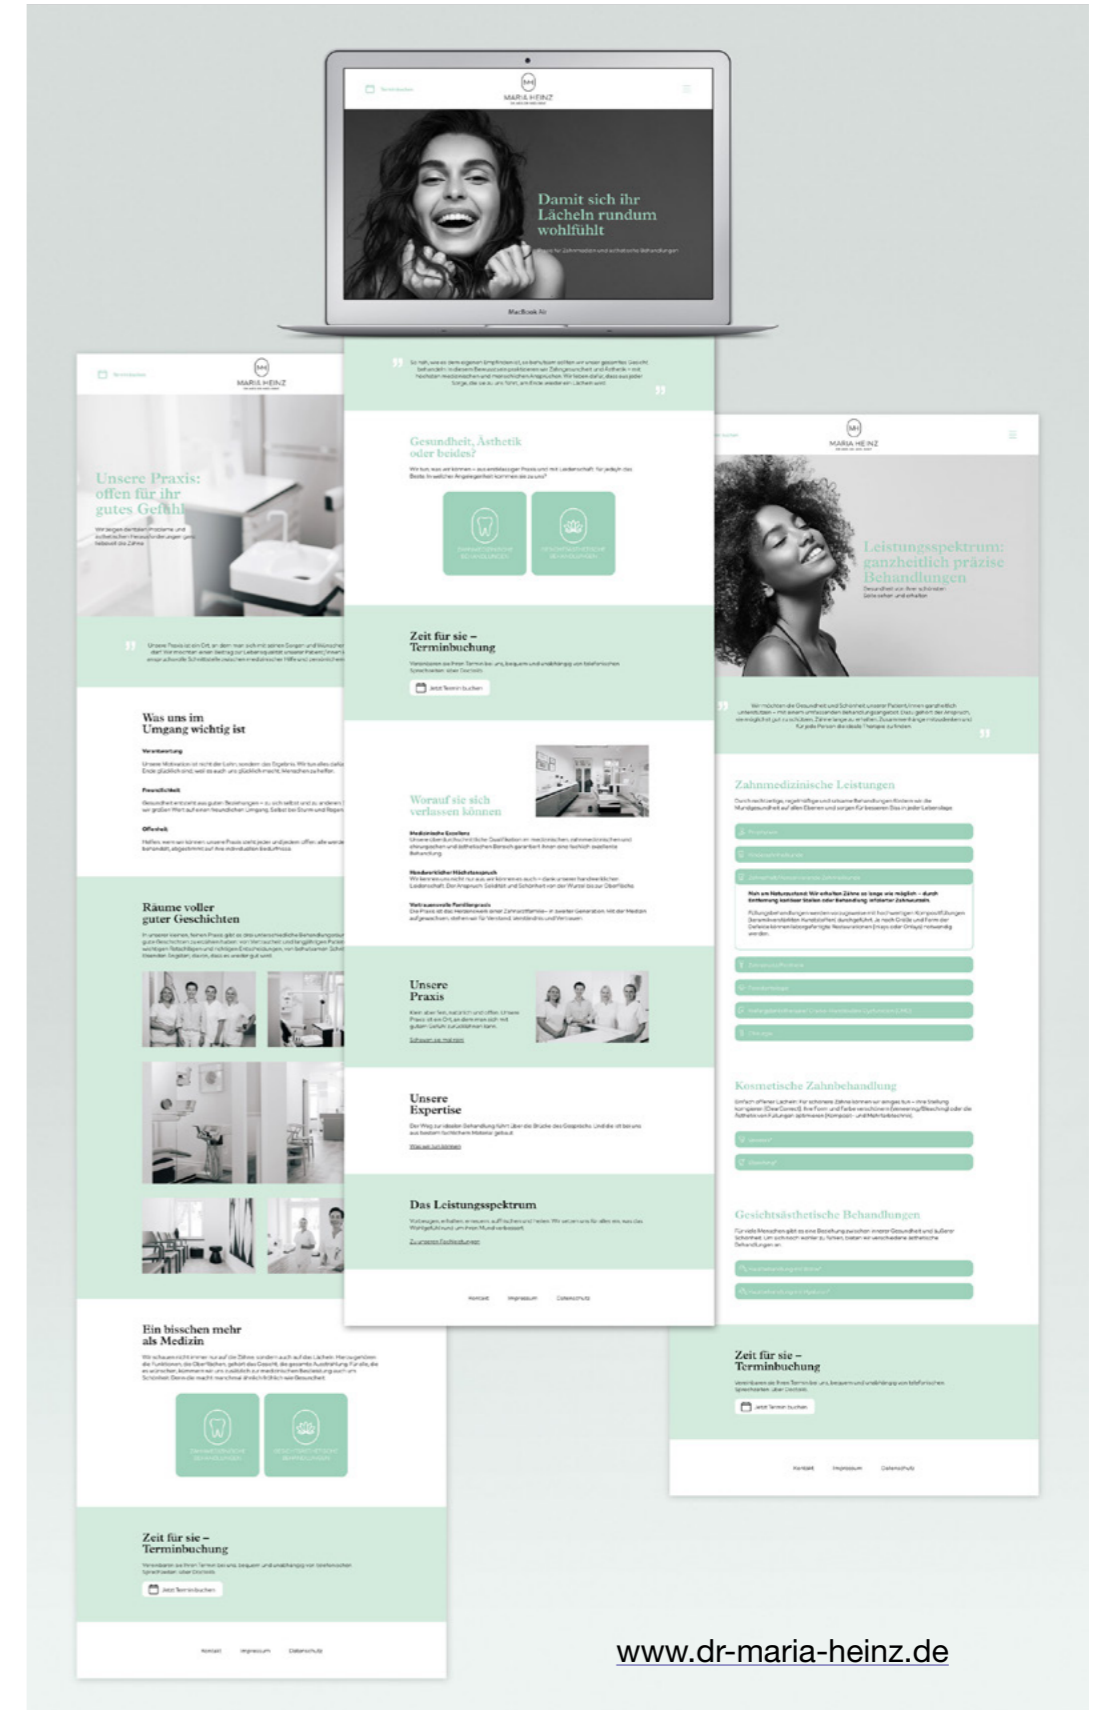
MH
MARIA HEINZ

Damit sich ihr Lächeln rundum wohlfühlt

MacBook Air

MH
MARIA HEINZ

Unsere Praxis: offen für ihr gutes Gefühl

Was uns im Umgang wichtig ist

Verantwortung

Persönlichkeit

Offenheit

Räume voller guter Geschichten

Ein bisschen mehr als Medizin

Zeit für sie – Terminbuchung

Jetzt Termin buchen

Kontakt Impressum Datenschutz

Gesundheit, Ästhetik oder beides?

Zeit für sie – Terminbuchung

Jetzt Termin buchen

Worauf sie sich verlassen können

Unsere Praxis

Unsere Expertise

Das Leistungsspektrum

Kontakt Impressum Datenschutz

MH
MARIA HEINZ

Leistungsspektrum: ganzheitlich präzise Behandlungen

Zahnmedizinische Leistungen

Kosmetische Zahnbehandlung

Gesichtsästhetische Behandlungen

Zeit für sie – Terminbuchung

Jetzt Termin buchen

Kontakt Impressum Datenschutz

www.dr-maria-heinz.de